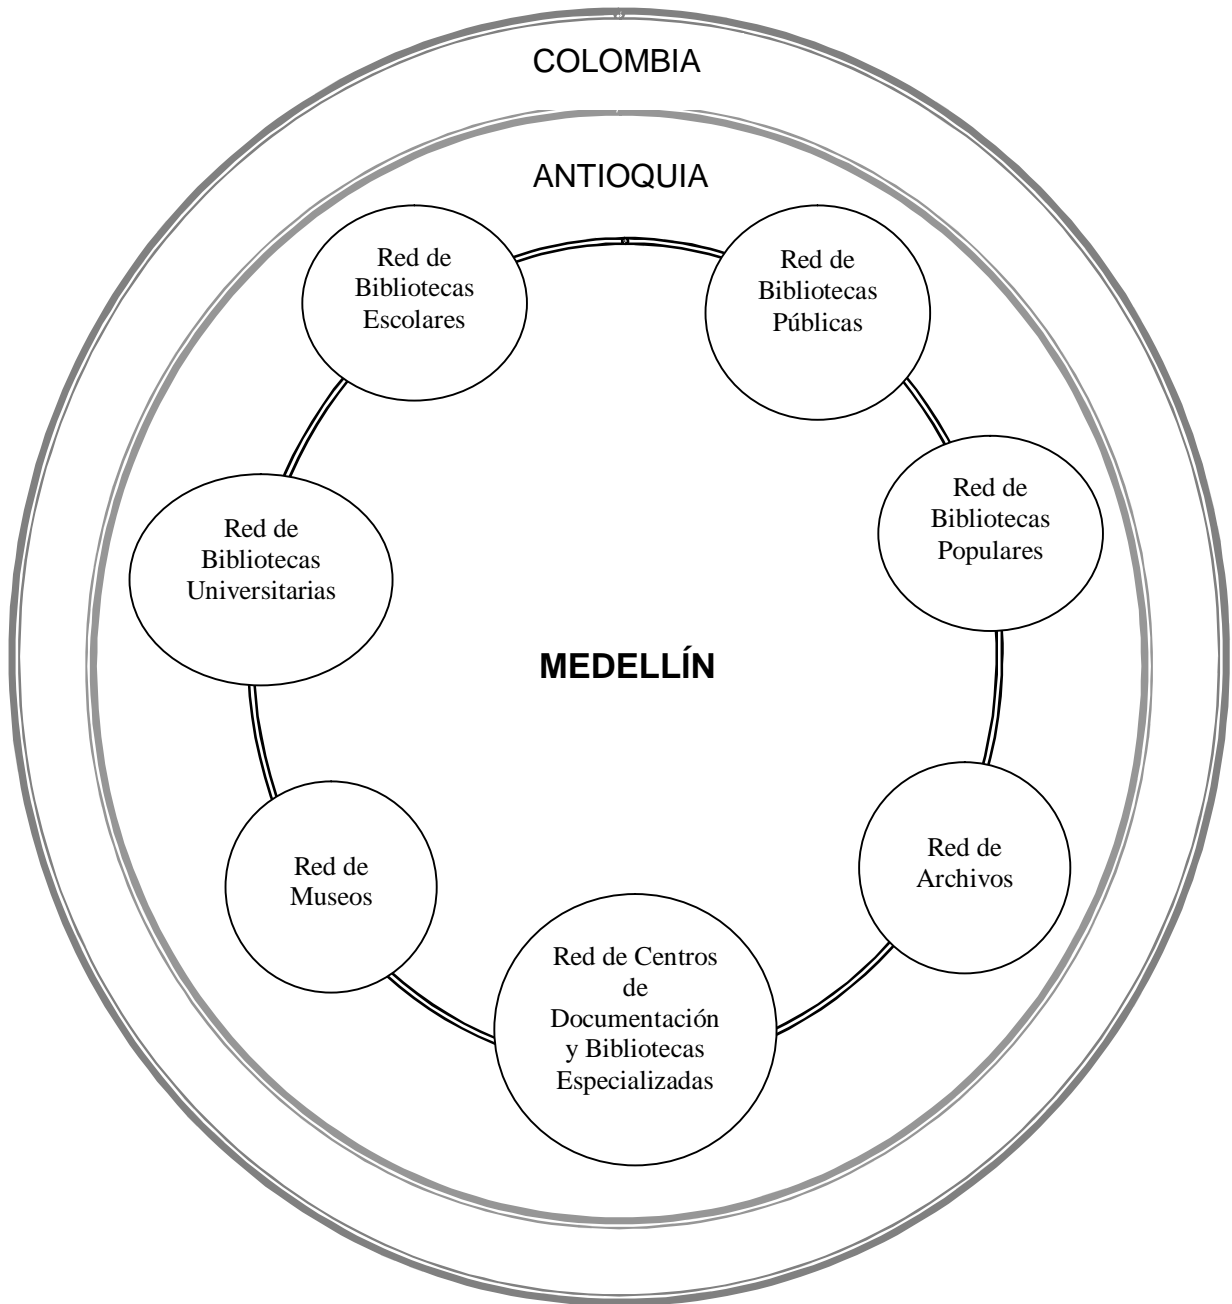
COLOMBIA

ANTIOQUIA

Red de Bibliotecas Escolares

Red de Bibliotecas Públicas

Red de Bibliotecas Universitarias

Red de Bibliotecas Populares

MEDELLÍN

Red de Museos

Red de Archivos

Red de Centros de Documentación y Bibliotecas Especializadas